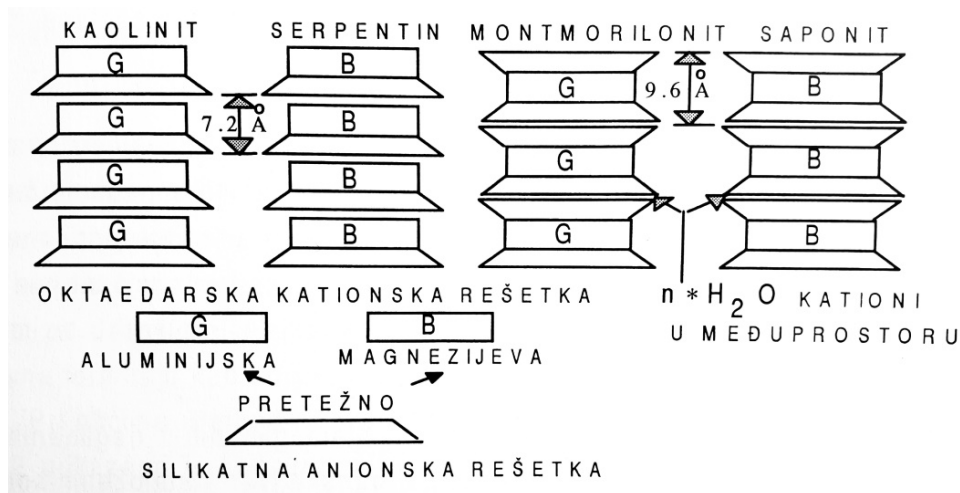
KAOLINIT SERPENTIN MONTMORILONIT SAPONIT

G
G
G
G

7.2 Å

B
B
B
B

G
G
G

9.6 Å

B
B
B

OKTAEDARSKA KATIONSKA REŠETKA

G
ALUMINIJSKA

B
MAGNEZIJEVA

PRETEŽNO

SILIKATNA ANIONSKA REŠETKA

$n * H_2O$ KATIONI U MEĐUPROSTORU